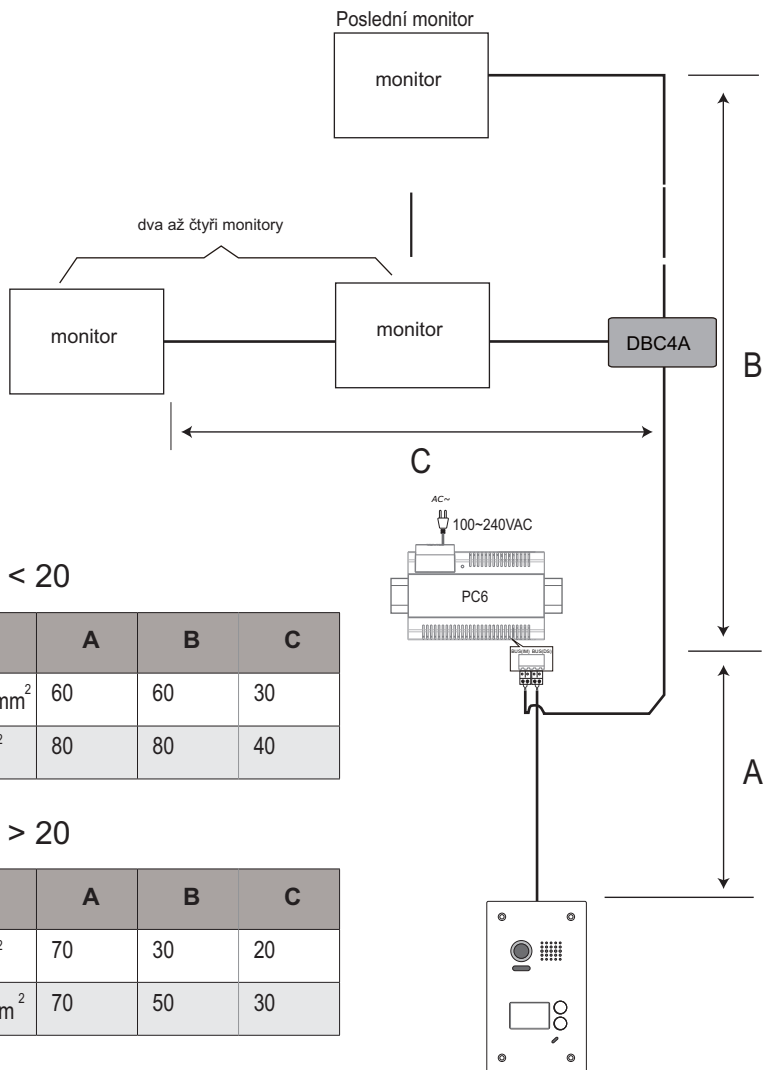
Poslední monitor

monitor

dva až čtyři monitory

monitor

monitor

DBC4A

B

C

AC~

100~240VAC

PC6

BUS(IM) BUS(DS)

A

< 20

| | A | B | C |
|---|---|---|---|
| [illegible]mm$^2$ | 60 | 60 | 30 |
| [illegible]$^2$ | 80 | 80 | 40 |

> 20

| | A | B | C |
|---|---|---|---|
| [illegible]$^2$ | 70 | 30 | 20 |
| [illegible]m$^2$ | 70 | 50 | 30 |